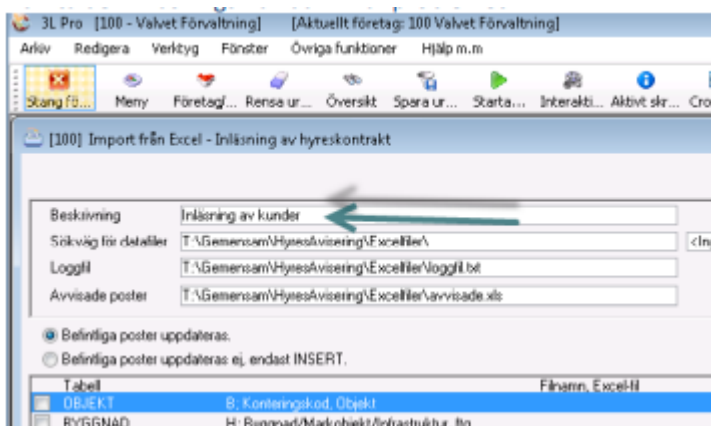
3L Pro [100 - Valvet Förvaltning] [Aktuellt företag: 100 Valvet Förvaltning]

Arkiv Redigera Verktyg Fönster Övriga funktioner Hjälp m.m

Stäng fö... Meny Företag/... Rensa ur... Översikt Spara ur... Starta... Interakti... Aktivt skr... Cro

[100] Import från Excel - Inläsning av hyreskontrakt

Beskrivning Inläsning av kunder

Sökväg för datafiler T:\Gemensam\HyresAvisering\Excelfiler\ <In

Loggfil T:\Gemensam\HyresAvisering\Excelfiler\loggfil.txt

Avvisade poster T:\Gemensam\HyresAvisering\Excelfiler\avvisade.xls

Befintliga poster uppdateras.

Befintliga poster uppdateras ej, endast INSERT.

| Tabell | | Filnamn, Excel-fil |
|---|---|---|
| OBJEKT | B; Konteringskod, Objekt | |
| BYGGNAD | H; Byggnad/Markobjekt/Infrastruktur, Itg | |